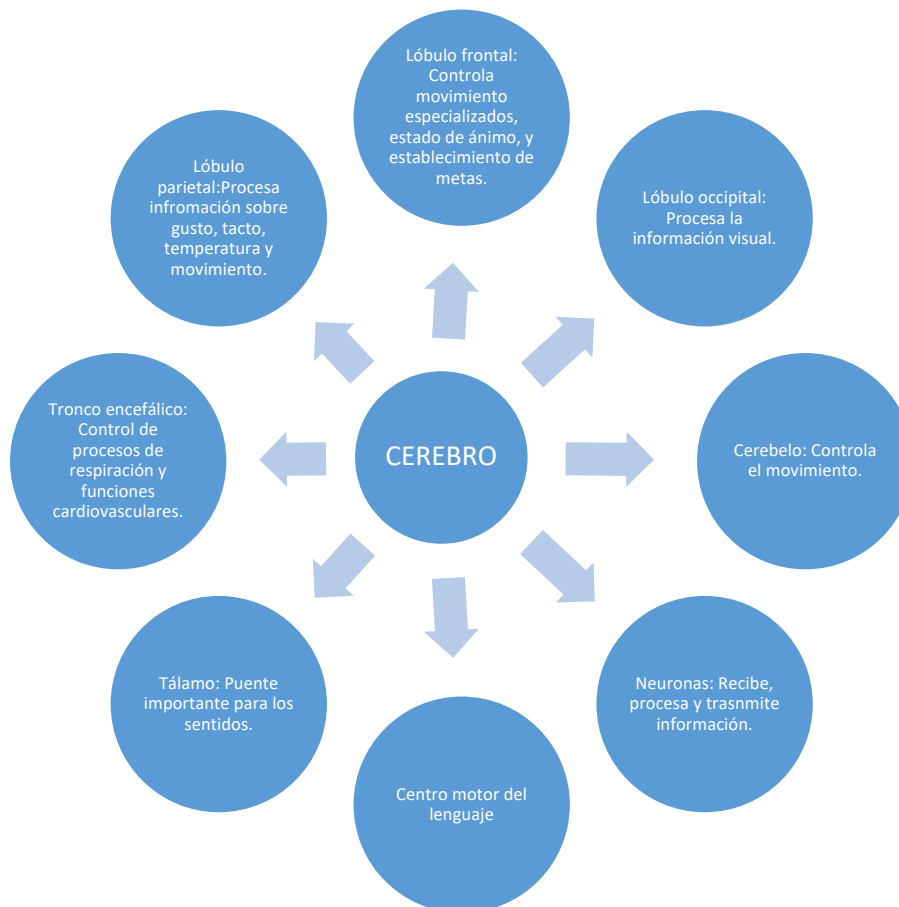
Lóbulo frontal: Controla movimiento especializados, estado de ánimo, y establecimiento de metas.

Lóbulo parietal:Procesa infromación sobre gusto, tacto, temperatura y movimiento.

Lóbulo occipital: Procesa la información visual.

Tronco encefálico: Control de procesos de respiración y funciones cardiovasculares.

CEREBRO

Cerebelo: Controla el movimiento.

Tálamo: Puente importante para los sentidos.

Neuronas: Recibe, procesa y trasnmite información.

Centro motor del lenguaje